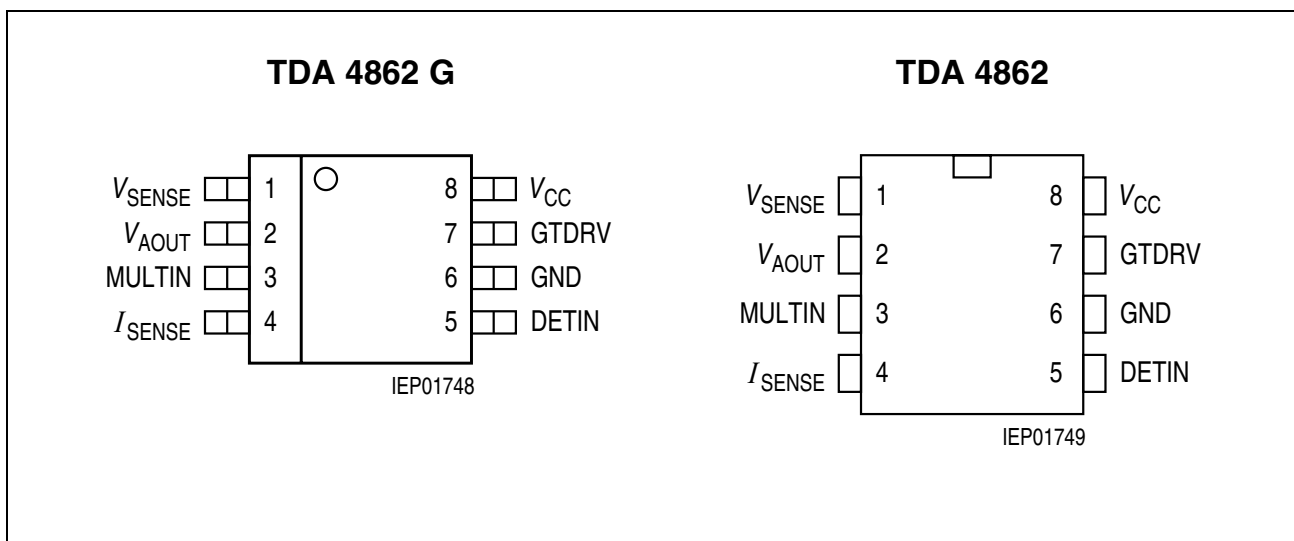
**TDA 4862 G**

$V_{SENSE}$ 1
$V_{AOUT}$ 2
MULTIN 3
$I_{SENSE}$ 4
8 $V_{CC}$
7 GTDRV
6 GND
5 DETIN

IEP01748

**TDA 4862**

$V_{SENSE}$ 1
$V_{AOUT}$ 2
MULTIN 3
$I_{SENSE}$ 4
8 $V_{CC}$
7 GTDRV
6 GND
5 DETIN

IEP01749